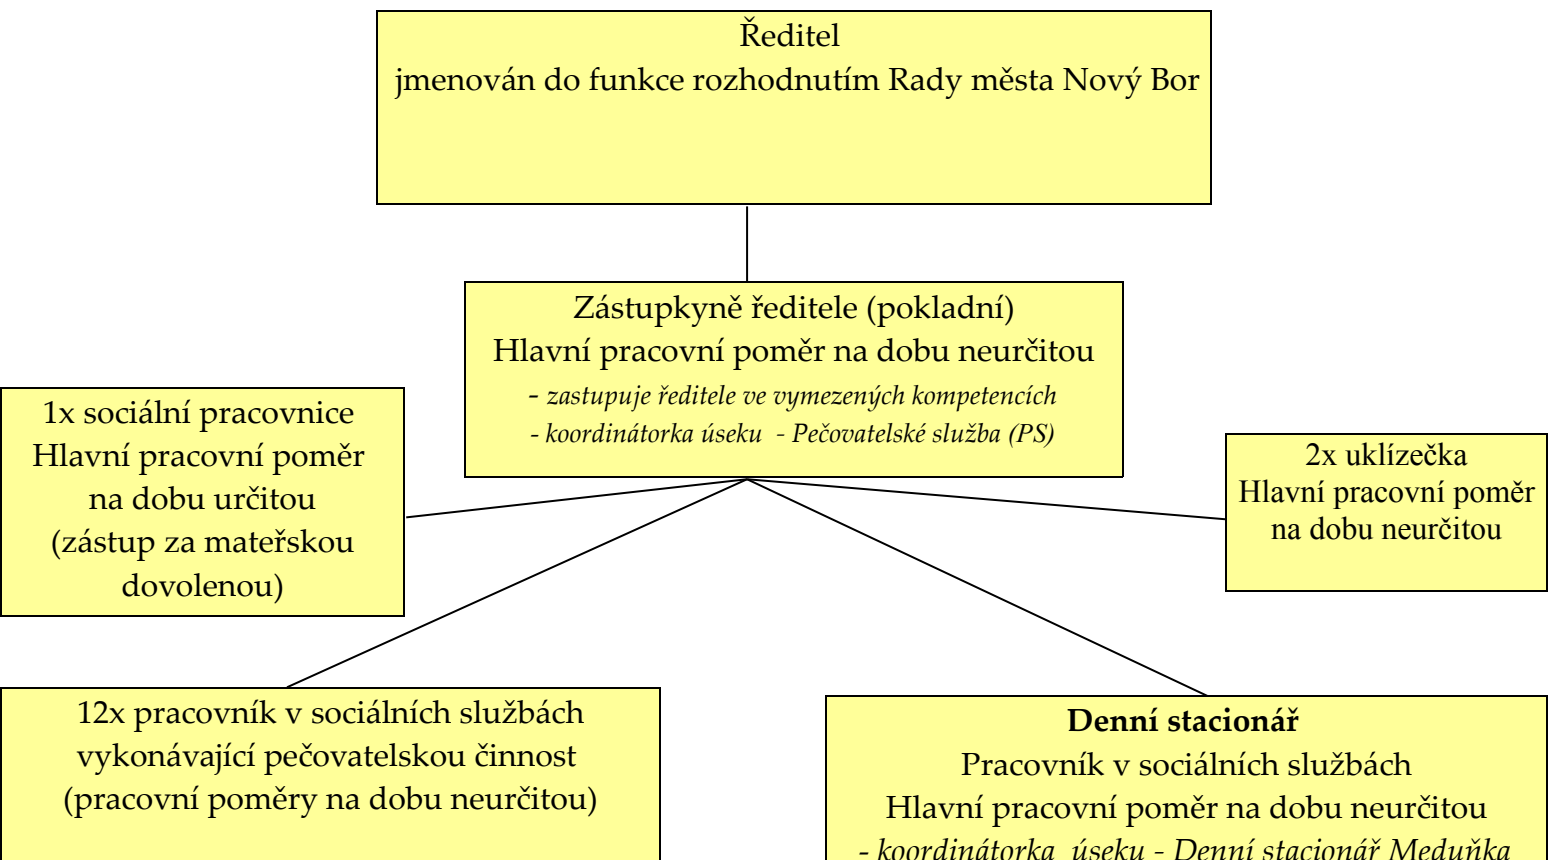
Ředitel
jmenován do funkce rozhodnutím Rady města Nový Bor

Zástupkyně ředitele (pokladní)
Hlavní pracovní poměr na dobu neurčitou
- zastupuje ředitele ve vymezených kompetencích
- koordinátorka úseku - Pečovatelské služba (PS)

1x sociální pracovnice
Hlavní pracovní poměr na dobu určitou
(zástup za mateřskou dovolenou)

2x uklízečka
Hlavní pracovní poměr na dobu neurčitou

12x pracovník v sociálních službách vykonávající pečovatelskou činnost
(pracovní poměry na dobu neurčitou)

**Denní stacionář**
Pracovník v sociálních službách
Hlavní pracovní poměr na dobu neurčitou
- koordinátorka úseku - Denní stacionář Meduňka